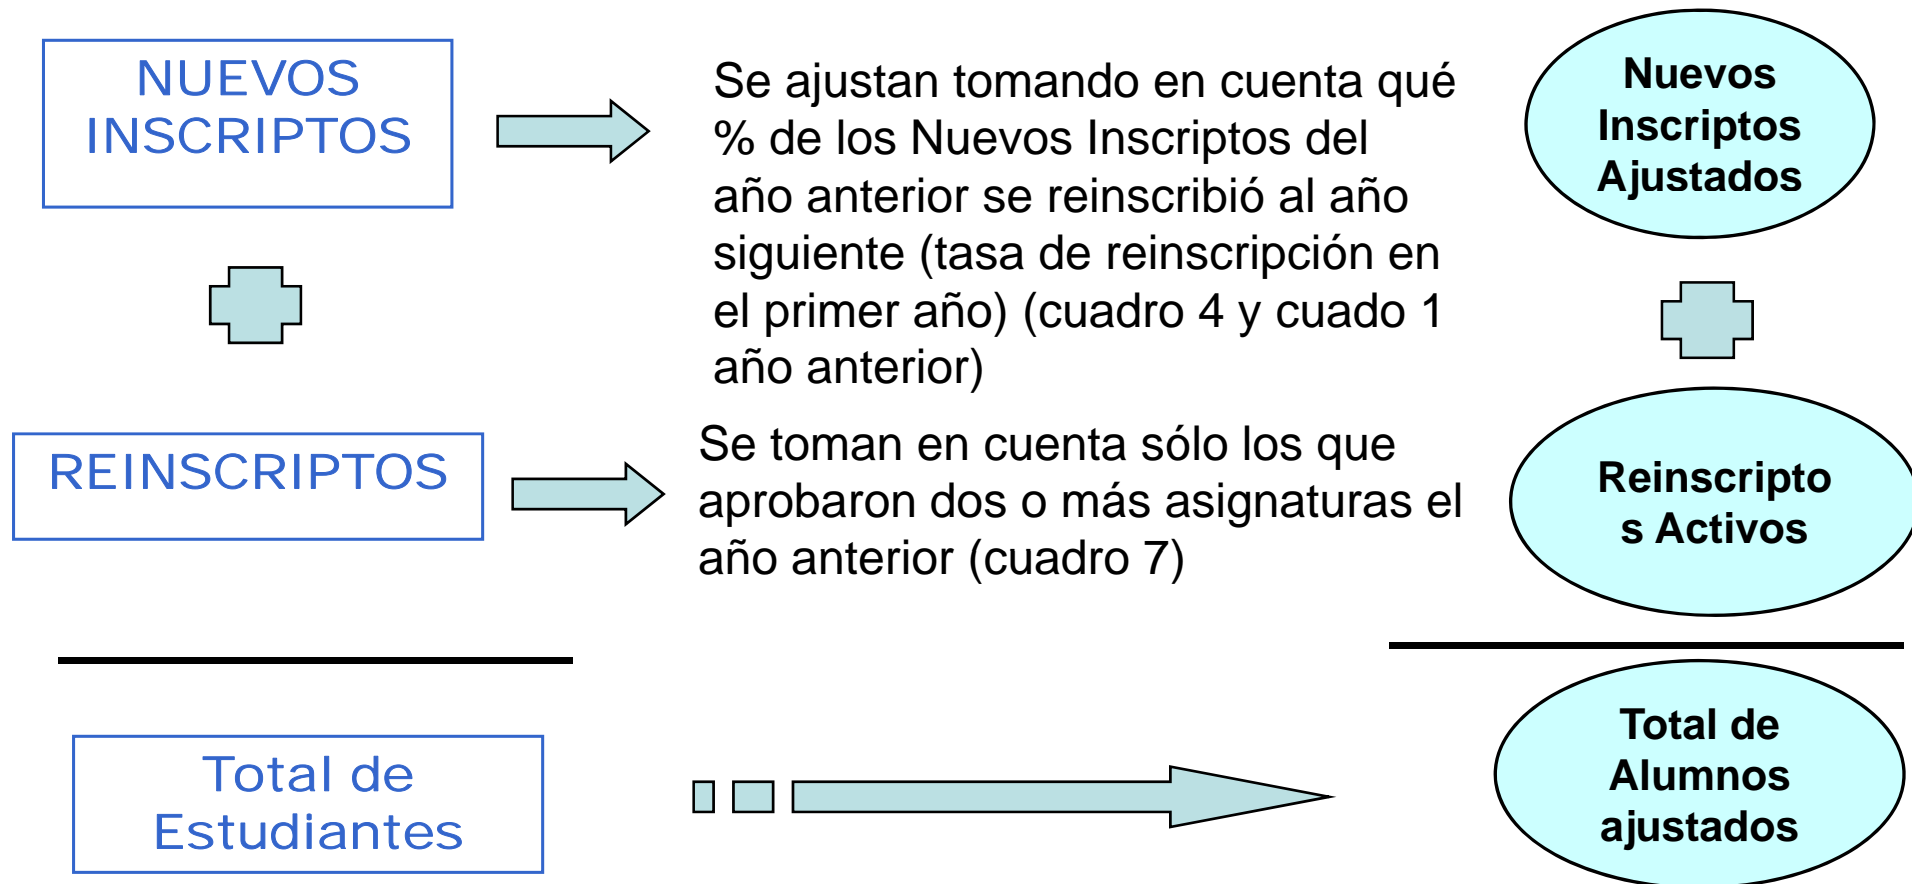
NUEVOS INSCRIPTOS

Se ajustan tomando en cuenta qué % de los Nuevos Inscriptos del año anterior se reinscribió al año siguiente (tasa de reinscripción en el primer año) (cuadro 4 y cuado 1 año anterior)

Nuevos Inscriptos Ajustados

REINSCRIPTOS

Se toman en cuenta sólo los que aprobaron dos o más asignaturas el año anterior (cuadro 7)

Reinscripto s Activos

Total de Estudiantes

Total de Alumnos ajustados